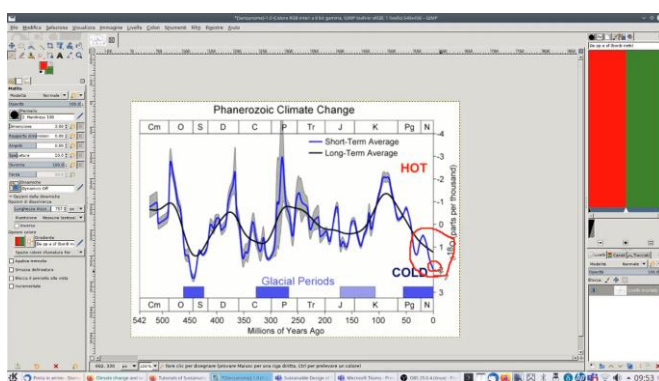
*[Senzanome]-1.0 (Colore RGB 8 bit gamma, GIMP built-in sRGB, 1 livello) 640x540 – GIMP

File Modifica Seleziona Visualizza Immagine Livello Colori Strumenti Filtri Finestre Aiuto

Phanerozoic Climate Change

| Cm | O | S | D | C | P | Tr | J | K | Pg | N |
|---|---|---|---|---|---|---|---|---|---|---|

Short-Term Average
Long-Term Average

HOT

COLD

Glacial Periods

4
3
2
1
0
-1
-2
-3

$\delta^{18}O$ (parts per thousand)

| Cm | O | S | D | C | P | Tr | J | K | Pg | N |
|---|---|---|---|---|---|---|---|---|---|---|

542 500 450 400 350 300 250 200 150 100 50 0

Millions of Years Ago

Modalità Normale
Opacità 100,0
Pennello
Dimensione
Rapporto d'aspetto
Angolo
Spaziatura
Durezza
Forza
Dinamiche
Opzioni delle dinamiche
Scostamento
Incolla
Gradiente
Applica rimessa
Disegno
Pennelli

09:53